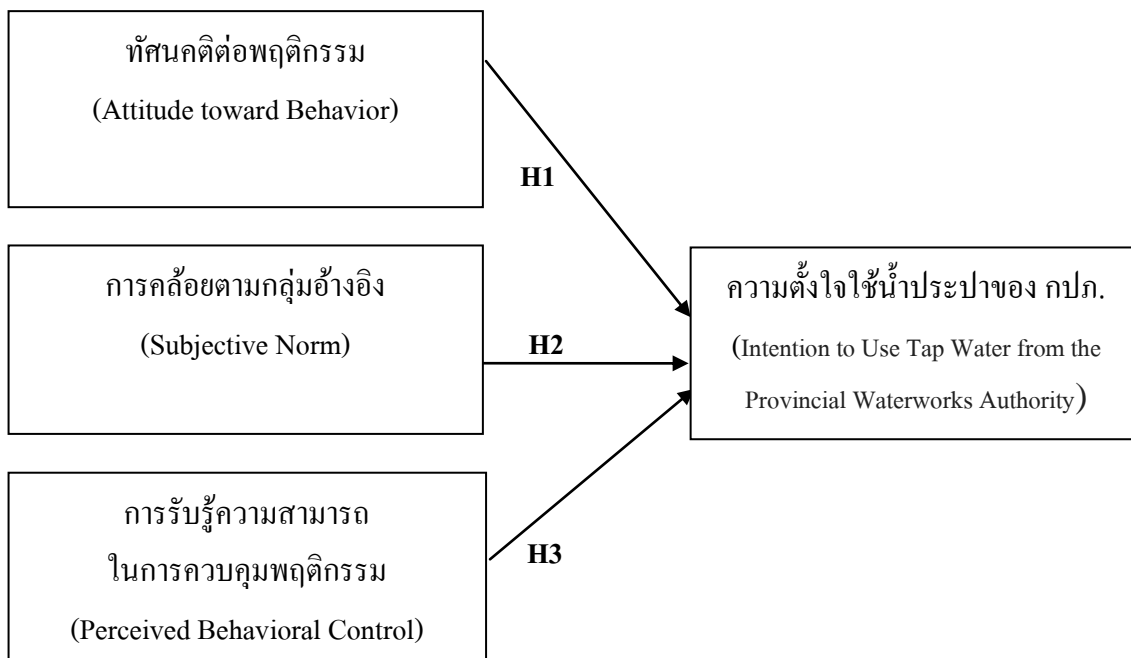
ทัศนคติต่อพฤติกรรม
(Attitude toward Behavior)

H1

การคล้อยตามกลุ่มอ้างอิง
(Subjective Norm)

H2

ความตั้งใจใช้น้ำประปาของ กปภ.
(Intention to Use Tap Water from the Provincial Waterworks Authority)

การรับรู้ความสามารถ
ในการควบคุมพฤติกรรม
(Perceived Behavioral Control)

H3